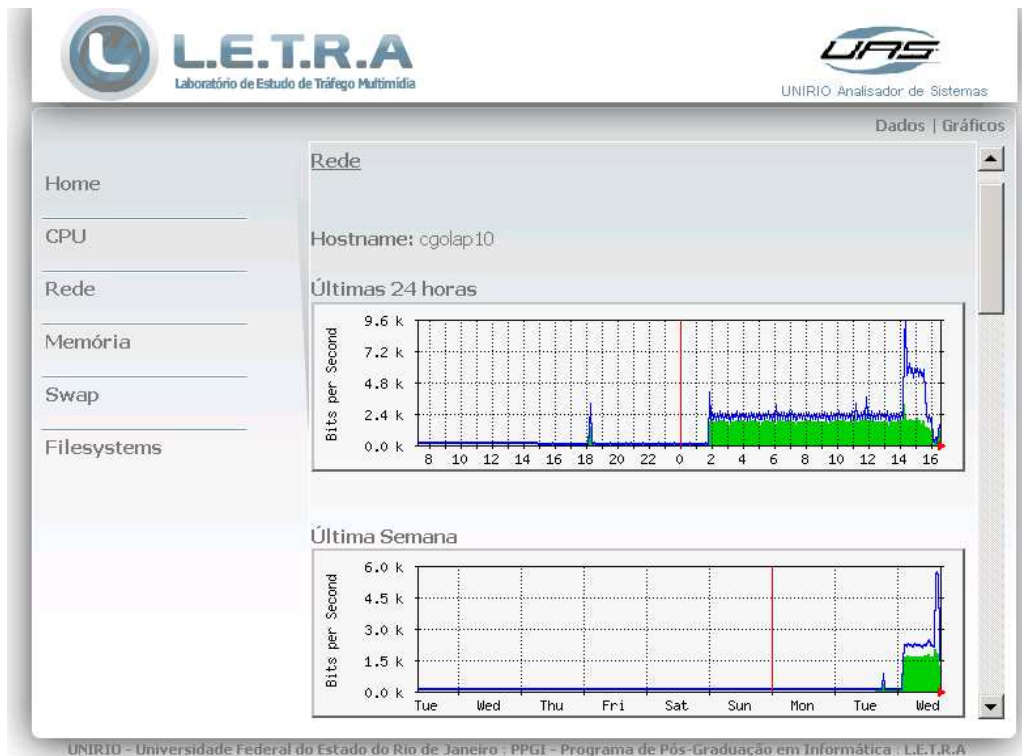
L.E.T.R.A
Laboratório de Estudo de Tráfego Multimídia

UAS
UNIRIO Analisador de Sistemas

Dados | Gráficos

Home
CPU
Rede
Memória
Swap
Filesystems

Rede

Hostname: cgolap10

Últimas 24 horas

Bits per Second
9.6 k
7.2 k
4.8 k
2.4 k
0.0 k
8 10 12 14 16 18 20 22 0 2 4 6 8 10 12 14 16

Última Semana

Bits per Second
6.0 k
4.5 k
3.0 k
1.5 k
0.0 k
Tue Wed Thu Fri Sat Sun Mon Tue Wed

UNIRIO - Universidade Federal do Estado do Rio de Janeiro : PPGI - Programa de Pós-Graduação em Informática : L.E.T.R.A